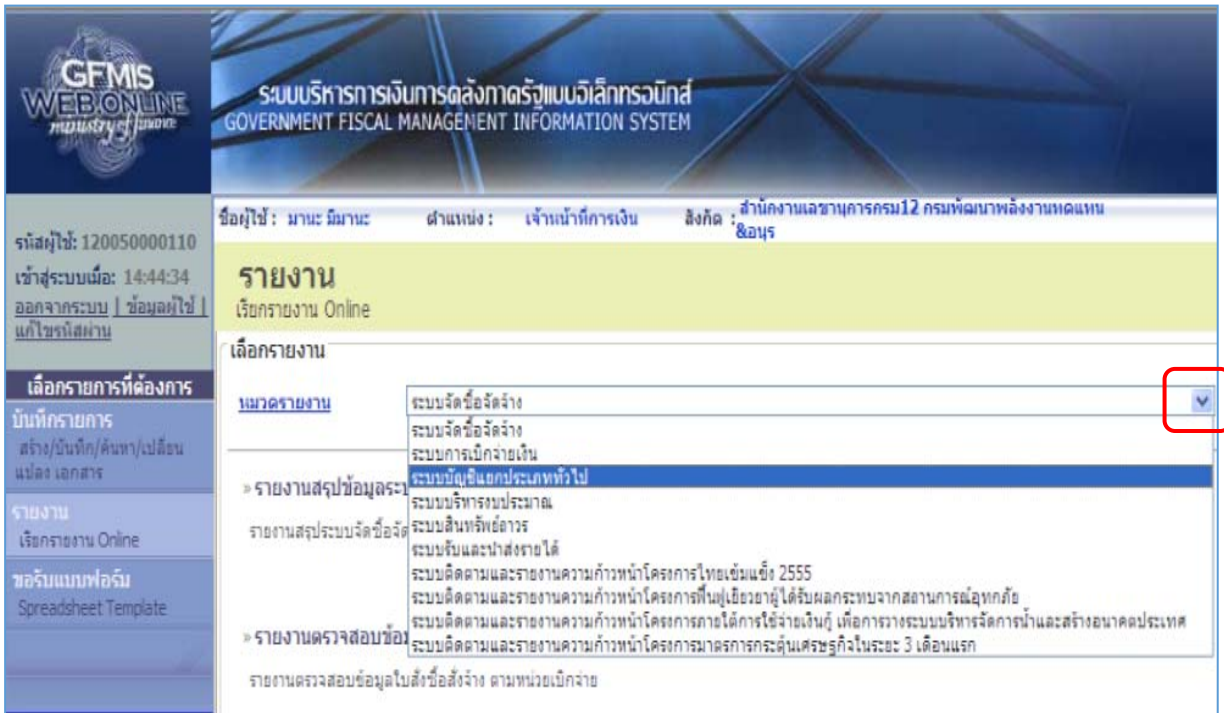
GFMIS WEB ONLINE ministry of finance

ระบบบริหารการเงินการคลังภาครัฐแบบอิเล็กทรอนิกส์
GOVERNMENT FISCAL MANAGEMENT INFORMATION SYSTEM

รหัสผู้ใช้: 120050000110
เข้าสู่ระบบเมื่อ: 14:44:34
ออกจากระบบ | ข้อมูลผู้ใช้ | แก้ไขรหัสผ่าน

เลือกรายการที่ต้องการ
บันทึกรายการ
สร้าง/บันทึก/ค้นหา/เปลี่ยนแปลง เอกสาร
รายงาน
เรียกรายงาน Online
ขอรับแบบฟอร์ม
Spreadsheet Template

ชื่อผู้ใช้ : มานะ มีมานะ ตำแหน่ง : เจ้าหน้าที่การเงิน สังกัด : สำนักงานเลขานุการกรม12 กรมพัฒนาพลังงานทดแทน &อนุร

รายงาน
เรียกรายงาน Online

เลือกรายงาน
หมวดรายงาน ระบบจัดซื้อจัดจ้าง
ระบบจัดซื้อจัดจ้าง
ระบบการเบิกจ่ายเงิน
ระบบบัญชีแยกประเภททั่วไป
ระบบบริหารงบประมาณ
ระบบสินทรัพย์ถาวร
ระบบรับและนำส่งรายได้
ระบบติดตามและรายงานความก้าวหน้าโครงการไทยเข้มแข็ง 2555
ระบบติดตามและรายงานความก้าวหน้าโครงการฟื้นฟูเยียวยาผู้ได้รับผลกระทบจากสถานการณ์อุทกภัย
ระบบติดตามและรายงานความก้าวหน้าโครงการภายใต้การใช้จ่ายเงินกู้ เพื่อการวางระบบบริหารจัดการน้ำและสร้างอนาคตประเทศ
ระบบติดตามและรายงานความก้าวหน้าโครงการมาตรการกระตุ้นเศรษฐกิจในระยะ 3 เดือนแรก

» รายงานสรุปข้อมูลระ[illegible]
รายงานสรุประบบจัดซื้อจัด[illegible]

» รายงานตรวจสอบข้อม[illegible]
รายงานตรวจสอบข้อมูลใบสั่งซื้อสั่งจ้าง ตามหน่วยเบิกจ่าย